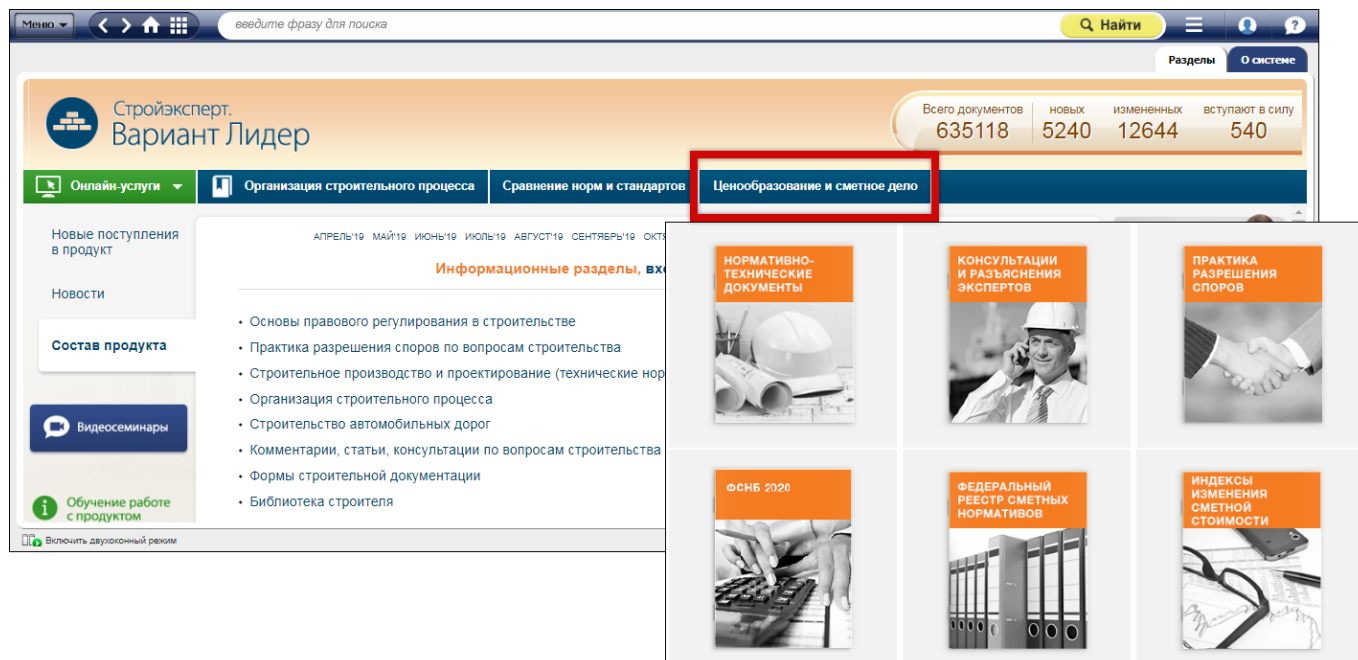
Меню

введите фразу для поиска

Найти

Разделы | О системе

Стройэксперт. Вариант Лидер

| Всего документов | новых | измененных | вступают в силу |
|---|---|---|---|
| 635118 | 5240 | 12644 | 540 |

Онлайн-услуги | Организация строительного процесса | Сравнение норм и стандартов | Ценообразование и сметное дело

Новые поступления в продукт

Новости

Состав продукта

Видеосеминары

Обучение работе с продуктом

АПРЕЛЬ'19 МАЙ'19 ИЮНЬ'19 ИЮЛЬ'19 АВГУСТ'19 СЕНТЯБРЬ'19 ОКТ

Информационные разделы, вх

• Основы правового регулирования в строительстве
• Практика разрешения споров по вопросам строительства
• Строительное производство и проектирование (технические нор
• Организация строительного процесса
• Строительство автомобильных дорог
• Комментарии, статьи, консультации по вопросам строительства
• Формы строительной документации
• Библиотека строителя

Включить двухоконный режим

НОРМАТИВНО-ТЕХНИЧЕСКИЕ ДОКУМЕНТЫ

КОНСУЛЬТАЦИИ И РАЗЪЯСНЕНИЯ ЭКСПЕРТОВ

ПРАКТИКА РАЗРЕШЕНИЯ СПОРОВ

ФСНБ 2020

ФЕДЕРАЛЬНЫЙ РЕЕСТР СМЕТНЫХ НОРМАТИВОВ

ИНДЕКСЫ ИЗМЕНЕНИЯ СМЕТНОЙ СТОИМОСТИ